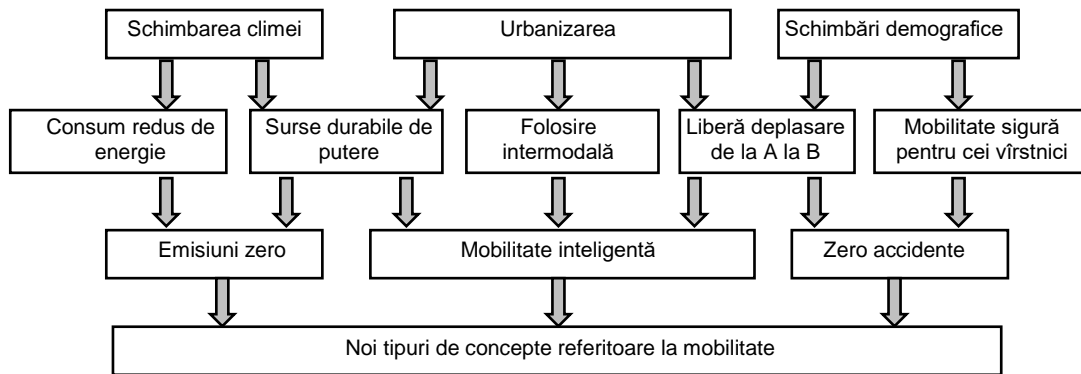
Schimbarea climei

Urbanizarea

Schimbări demografice

Consum redus de energie

Surse durabile de putere

Folosire intermodală

Liberă deplasare de la A la B

Mobilitate sigură pentru cei vîrstnici

Emisiuni zero

Mobilitate inteligentă

Zero accidente

Noi tipuri de concepte referitoare la mobilitate